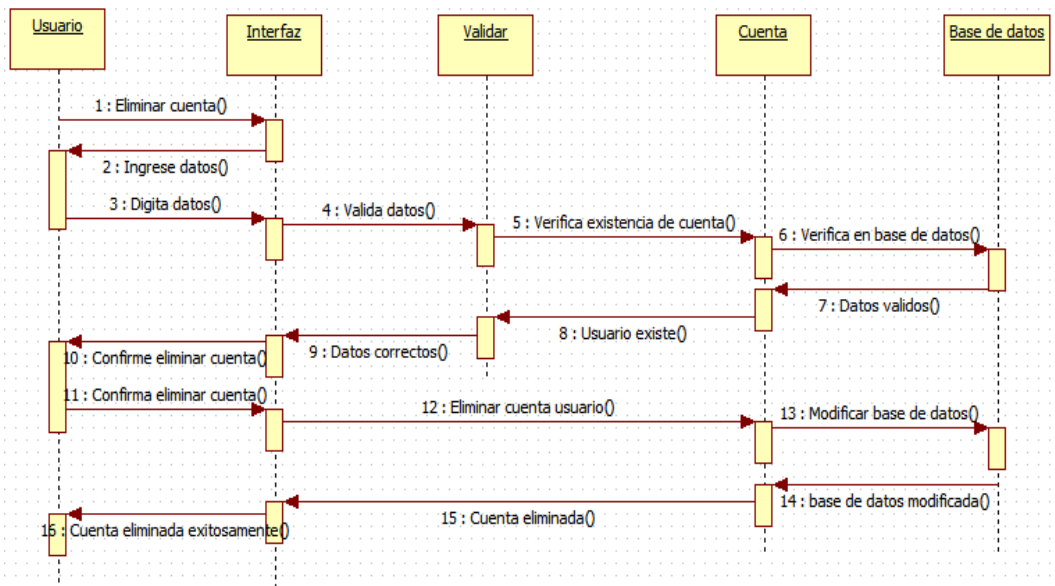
Usuario

Interfaz

Validar

Cuenta

Base de datos

1 : Eliminar cuenta()

2 : Ingrese datos()

3 : Digita datos()

4 : Valida datos()

5 : Verifica existencia de cuenta()

6 : Verifica en base de datos()

7 : Datos validos()

8 : Usuario existe()

9 : Datos correctos()

10 : Confirme eliminar cuenta()

11 : Confirma eliminar cuenta()

12 : Eliminar cuenta usuario()

13 : Modificar base de datos()

14 : base de datos modificada()

15 : Cuenta eliminada()

16 : Cuenta eliminada exitosamente()